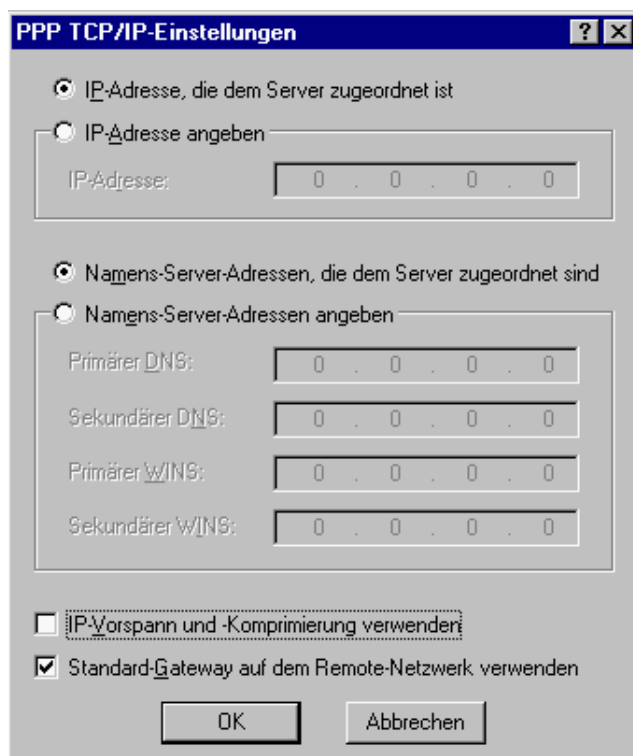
PPP TCP/IP-Einstellungen ? X

IP-Adresse, die dem Server zugeordnet ist

IP-Adresse angeben

IP-Adresse: 0 . 0 . 0 . 0

Namens-Server-Adressen, die dem Server zugeordnet sind

Namens-Server-Adressen angeben

Primärer DNS: 0 . 0 . 0 . 0

Sekundärer DNS: 0 . 0 . 0 . 0

Primärer WINS: 0 . 0 . 0 . 0

Sekundärer WINS: 0 . 0 . 0 . 0

IP-Vorspann und -Komprimierung verwenden

Standard-Gateway auf dem Remote-Netzwerk verwenden

OK Abbrechen